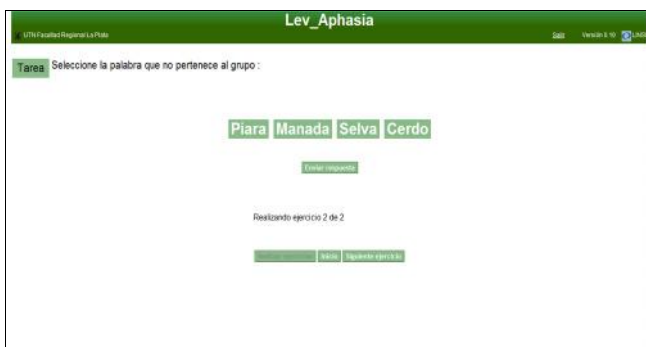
UTN Facultad Regional La Plata

Lev_Aphasia

Salir Versión 3.10 LINSI

Tarea Seleccione la palabra que no pertenece al grupo :

Piara Manada Selva Cerdo

Enviar respuesta

Realizando ejercicio 2 de 2

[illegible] Inicio Siguiente ejercicio